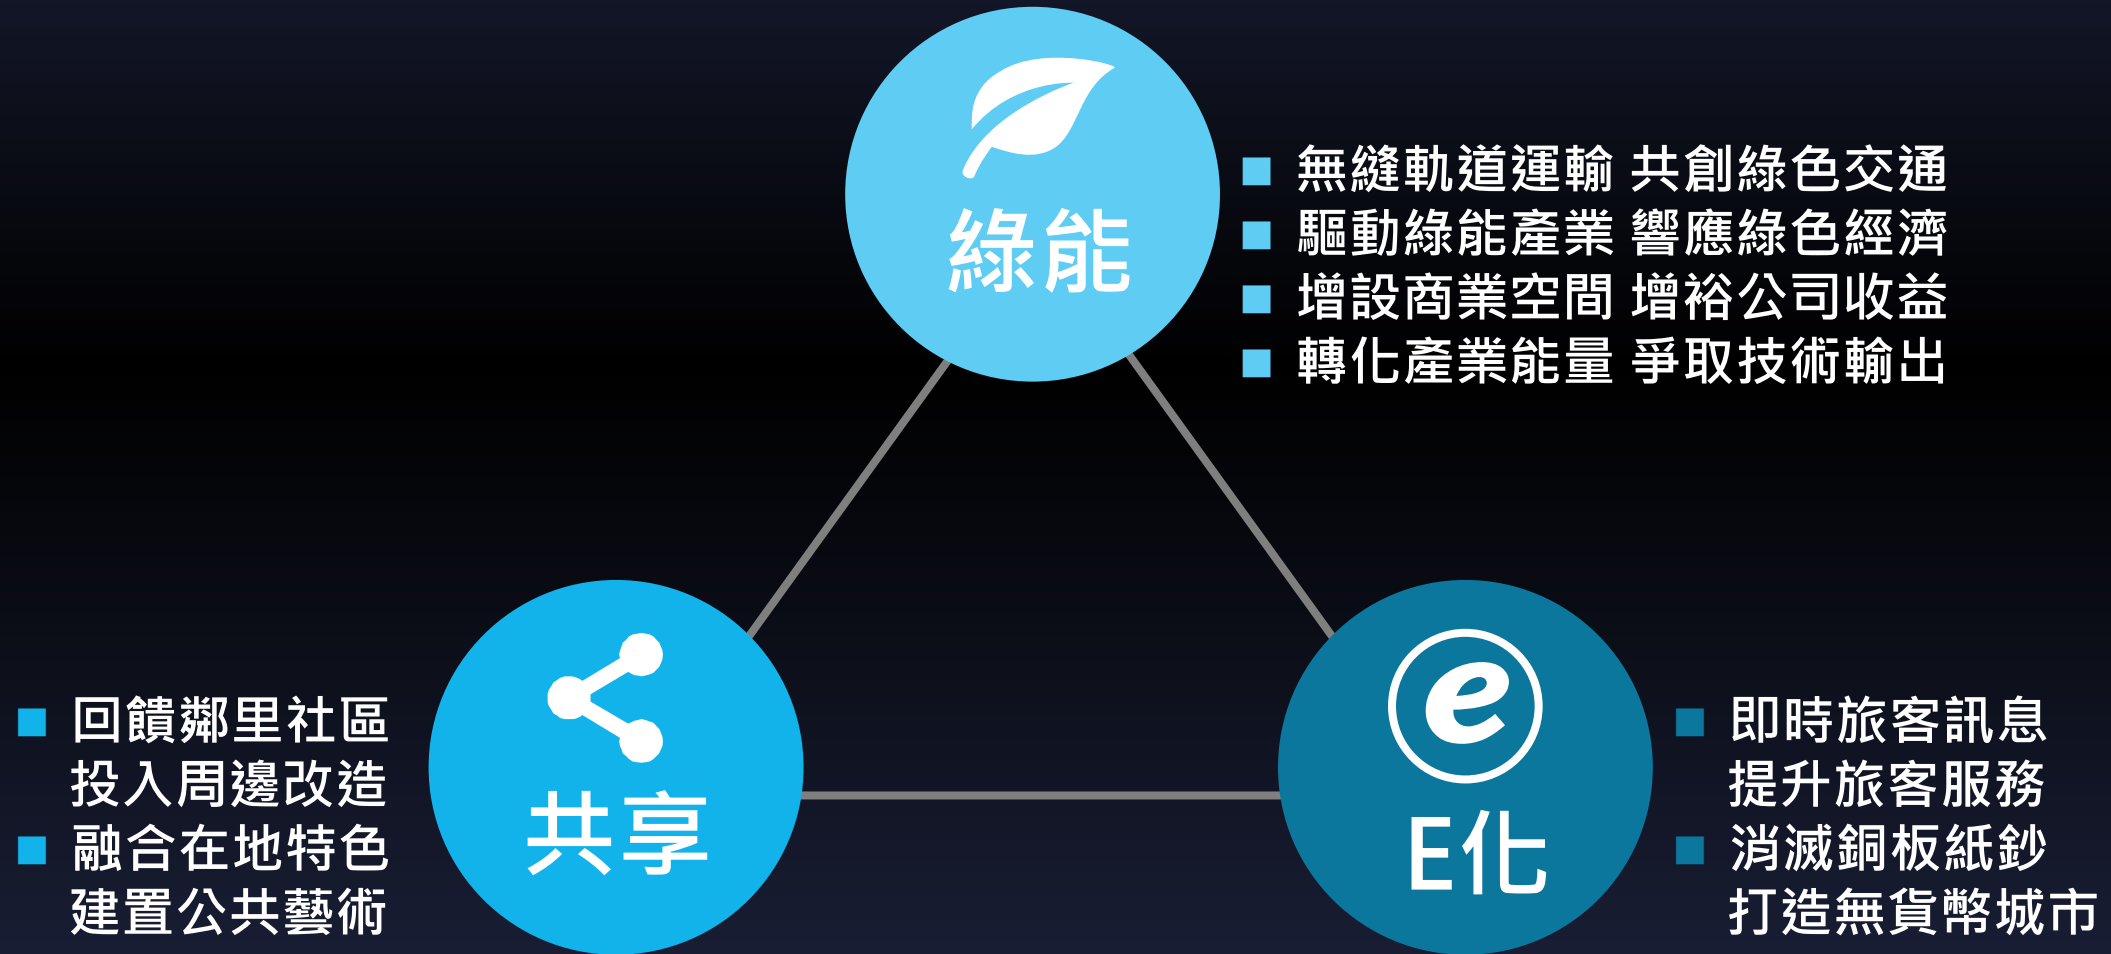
綠能

■ 無縫軌道運輸 共創綠色交通
■ 驅動綠能產業 響應綠色經濟
■ 增設商業空間 增裕公司收益
■ 轉化產業能量 爭取技術輸出

■ 回饋鄰里社區 投入周邊改造
■ 融合在地特色 建置公共藝術

共享

E化

■ 即時旅客訊息 提升旅客服務
■ 消滅銅板紙鈔 打造無貨幣城市